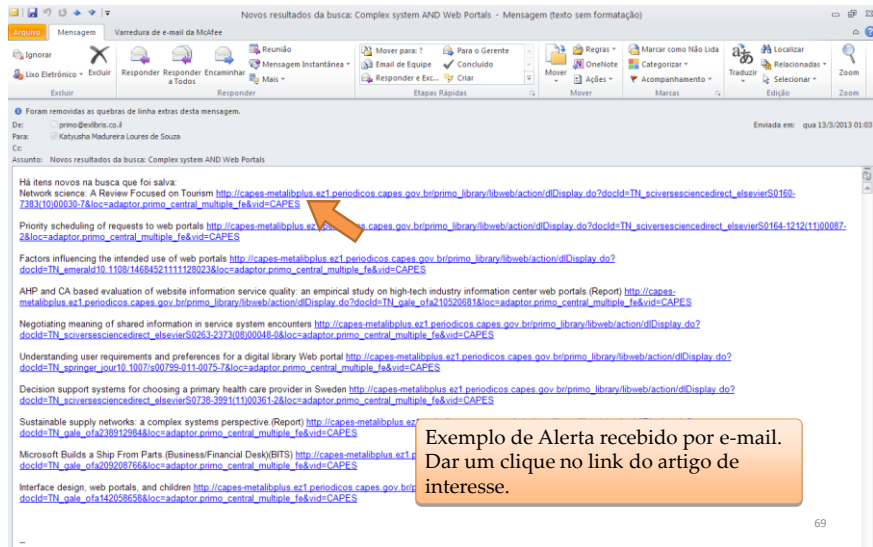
Novos resultados da busca: Complex system AND Web Portals - Mensagem (texto sem formatação)

Arquivo | Mensagem | Varredura de e-mail da McAfee

Ignorar | Lixo Eletrônico | Excluir | Responder | Responder a Todos | Encaminhar | Reunião | Mensagem Instantânea | Mais | Mover para: ? | Email de Equipe | Responder e Exc... | Para o Gerente | Concluído | Criar | Mover | Regras | OneNote | Ações | Marcar como Não Lida | Categorizar | Acompanhamento | Traduzir | Localizar | Relacionadas | Selecionar | Zoom

Excluir | Responder | Etapas Rápidas | Mover | Marcas | Edição | Zoom

Foram removidas as quebras de linha extras desta mensagem.

De: primo@exlibris.co.il
Para: Katyusha Madureira Loures de Souza
Cc:
Assunto: Novos resultados da busca: Complex system AND Web Portals

Enviada em: qua 13/3/2013 01:03

Há itens novos na busca que foi salva:
Network science: A Review Focused on Tourism http://capes-metalibplus.ez1.periodicos.capes.gov.br/primo_library/libweb/action/dlDisplay.do?docId=TN_sciversesciencedirect_elsevierS0160-7383(10)00030-7&loc=adaptor,primo_central_multiple_fe&vid=CAPES

Priority scheduling of requests to web portals http://capes-metalibplus.ez1.periodicos.capes.gov.br/primo_library/libweb/action/dlDisplay.do?docId=TN_sciversesciencedirect_elsevierS0164-1212(11)00087-2&loc=adaptor,primo_central_multiple_fe&vid=CAPES

Factors influencing the intended use of web portals http://capes-metalibplus.ez1.periodicos.capes.gov.br/primo_library/libweb/action/dlDisplay.do?docId=TN_emerald10.1108/14684521111128023&loc=adaptor,primo_central_multiple_fe&vid=CAPES

AHP and CA based evaluation of website information service quality: an empirical study on high-tech industry information center web portals.(Report) http://capes-metalibplus.ez1.periodicos.capes.gov.br/primo_library/libweb/action/dlDisplay.do?docId=TN_gale_ofa210520681&loc=adaptor,primo_central_multiple_fe&vid=CAPES

Negotiating meaning of shared information in service system encounters http://capes-metalibplus.ez1.periodicos.capes.gov.br/primo_library/libweb/action/dlDisplay.do?docId=TN_sciversesciencedirect_elsevierS0263-2373(08)00048-0&loc=adaptor,primo_central_multiple_fe&vid=CAPES

Understanding user requirements and preferences for a digital library Web portal http://capes-metalibplus.ez1.periodicos.capes.gov.br/primo_library/libweb/action/dlDisplay.do?docId=TN_springer_jour10.1007/s00799-011-0075-7&loc=adaptor,primo_central_multiple_fe&vid=CAPES

Decision support systems for choosing a primary health care provider in Sweden http://capes-metalibplus.ez1.periodicos.capes.gov.br/primo_library/libweb/action/dlDisplay.do?docId=TN_sciversesciencedirect_elsevierS0738-3991(11)00361-2&loc=adaptor,primo_central_multiple_fe&vid=CAPES

Sustainable supply networks: a complex systems perspective.(Report) http://capes-metalibplus.ez1 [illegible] docId=TN_gale_ofa238912984&loc=adaptor,primo_central_multiple_fe&vid=CAPES

Microsoft Builds a Ship From Parts.(Business/Financial Desk)(BITS) http://capes-metalibplus.ez1.p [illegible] docId=TN_gale_ofa209208766&loc=adaptor,primo_central_multiple_fe&vid=CAPES

Interface design, web portals, and children http://capes-metalibplus.ez1.periodicos.capes.gov.br/ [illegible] docId=TN_gale_ofa142058658&loc=adaptor,primo_central_multiple_fe&vid=CAPES

Exemplo de Alerta recebido por e-mail. Dar um clique no link do artigo de interesse.

69